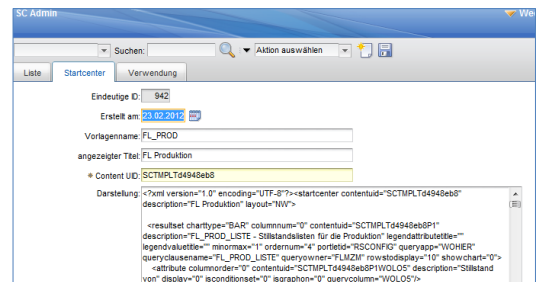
SC Admin

Suchen:

Aktion auswählen

Liste

Startcenter

Verwendung

Eindeutige ID: 942

Erstellt am: 23.02.2012

Vorlagenname: FL_PROD

angezeigter Titel: FL Produktion

Content UID: SCTMPLTd4948eb8

Darstellung: <?xml version="1.0" encoding="UTF-8"?><startcenter contentuid="SCTMPLTd4948eb8" description="FL Produktion" layout="NW">

<resultset charttype="BAR" columnnum="0" contentuid="SCTMPLTd4948eb8P1" description="FL_PROD_LISTE - Stillstandslisten für die Produktion" legendattributetitle="" legendvaluetitle="" minormax="1" ordernum="4" portletid="RSCONFIG" queryapp="WOHER" queryclausename="FL_PROD_LISTE" queryowner="FLMZM" rowstodisplay="10" showchart="0">
<attribute columnorder="0" contentuid="SCTMPLTd4948eb8P1WOLO5" description="Stillstand von" display="0" isconditionset="0" isgraphon="0" querycolumn="WOLO5"/>